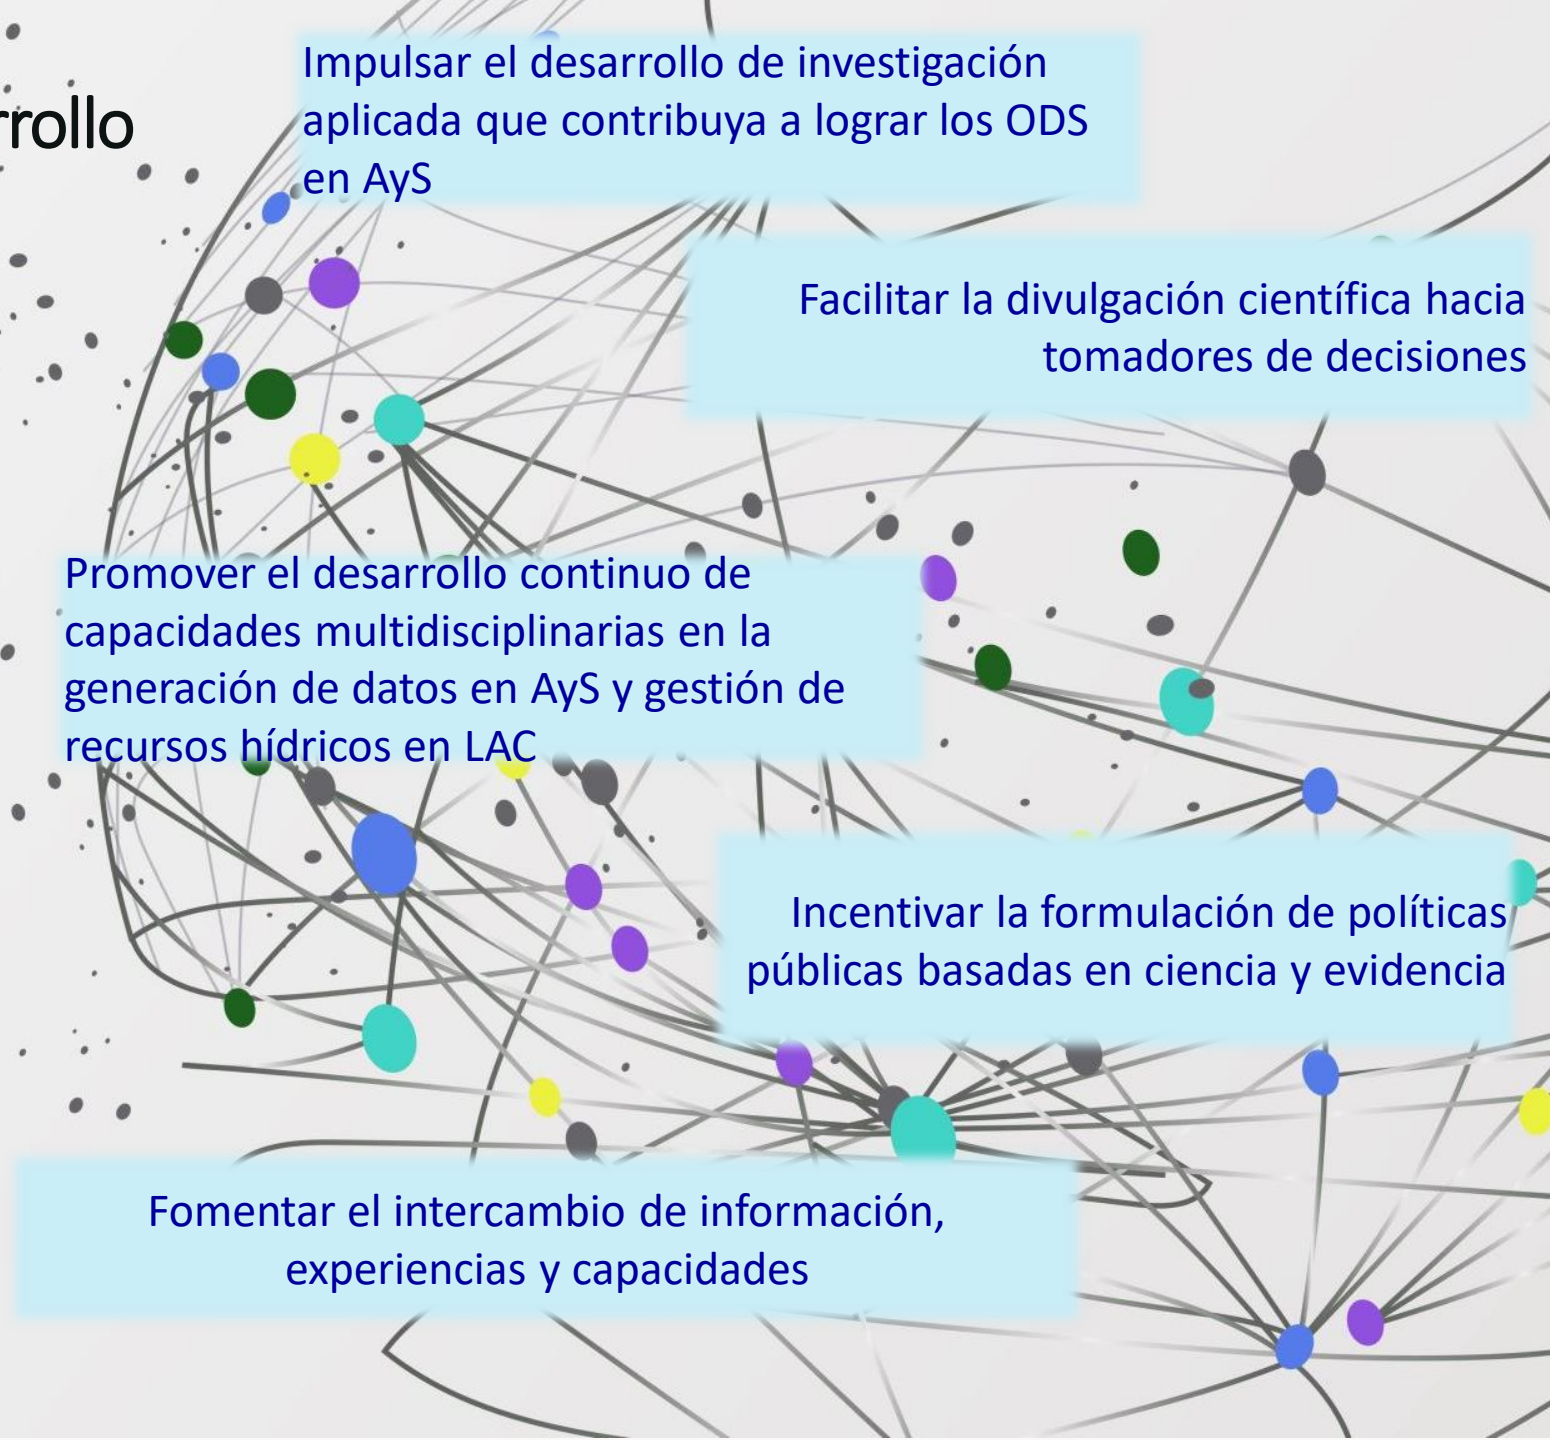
rrollo

Impulsar el desarrollo de investigación aplicada que contribuya a lograr los ODS en AyS

Facilitar la divulgación científica hacia tomadores de decisiones

Promover el desarrollo continuo de capacidades multidisciplinarias en la generación de datos en AyS y gestión de recursos hídricos en LAC

Incentivar la formulación de políticas públicas basadas en ciencia y evidencia

Fomentar el intercambio de información, experiencias y capacidades